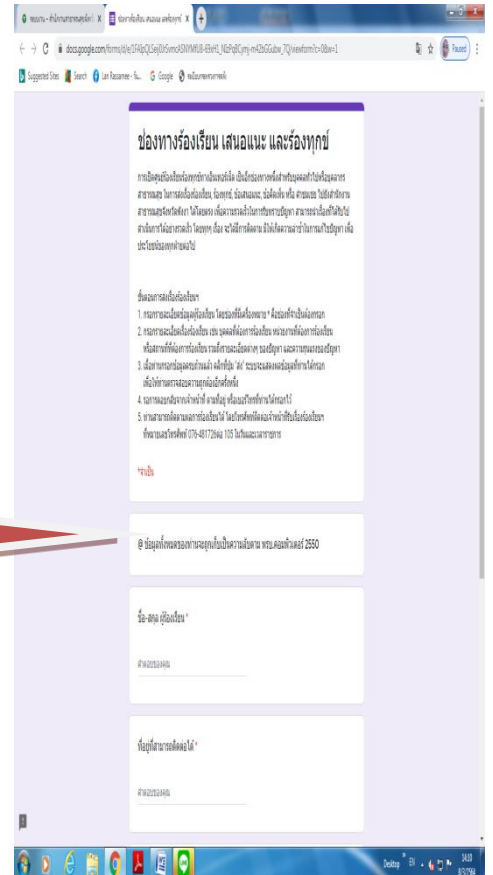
ช่องทางร้องเรียน เสนอแนะ และร้องทุกข์

การเปิดศูนย์ร้องเรียนร้องทุกข์ทางอินเทอร์เน็ต เป็นอีกช่องทางหนึ่งสำหรับบุคคลทั่วไปหรือบุคลากรสาธารณสุข ในการแจ้งเรื่องร้องเรียน ร้องทุกข์ ข้อเสนอแนะ ข้อคิดเห็น หรือ คำชมเชย ไปยังสำนักงานสาธารณสุขจังหวัดพังงา ได้โดยตรง เพิ่มความรวดเร็วในการรับทราบปัญหา สามารถร้องเรียนได้ทันใจ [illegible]

ขั้นตอนการแจ้งเรื่องร้องเรียน
1. กรอกรายละเอียดข้อมูลผู้ร้องเรียน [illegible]
2. กรอกรายละเอียดเรื่องร้องเรียน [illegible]
3. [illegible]
4. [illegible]
5. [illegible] 076-481726 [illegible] 105 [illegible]

*จำเป็น

@ ข้อมูลทั้งหมดของท่านจะถูกเก็บเป็นความลับตาม พรบ.คอมพิวเตอร์ 2550

ชื่อ-สกุล ผู้ร้องเรียน *

คำตอบของคุณ

ที่อยู่ที่สามารถติดต่อได้ *

คำตอบของคุณ